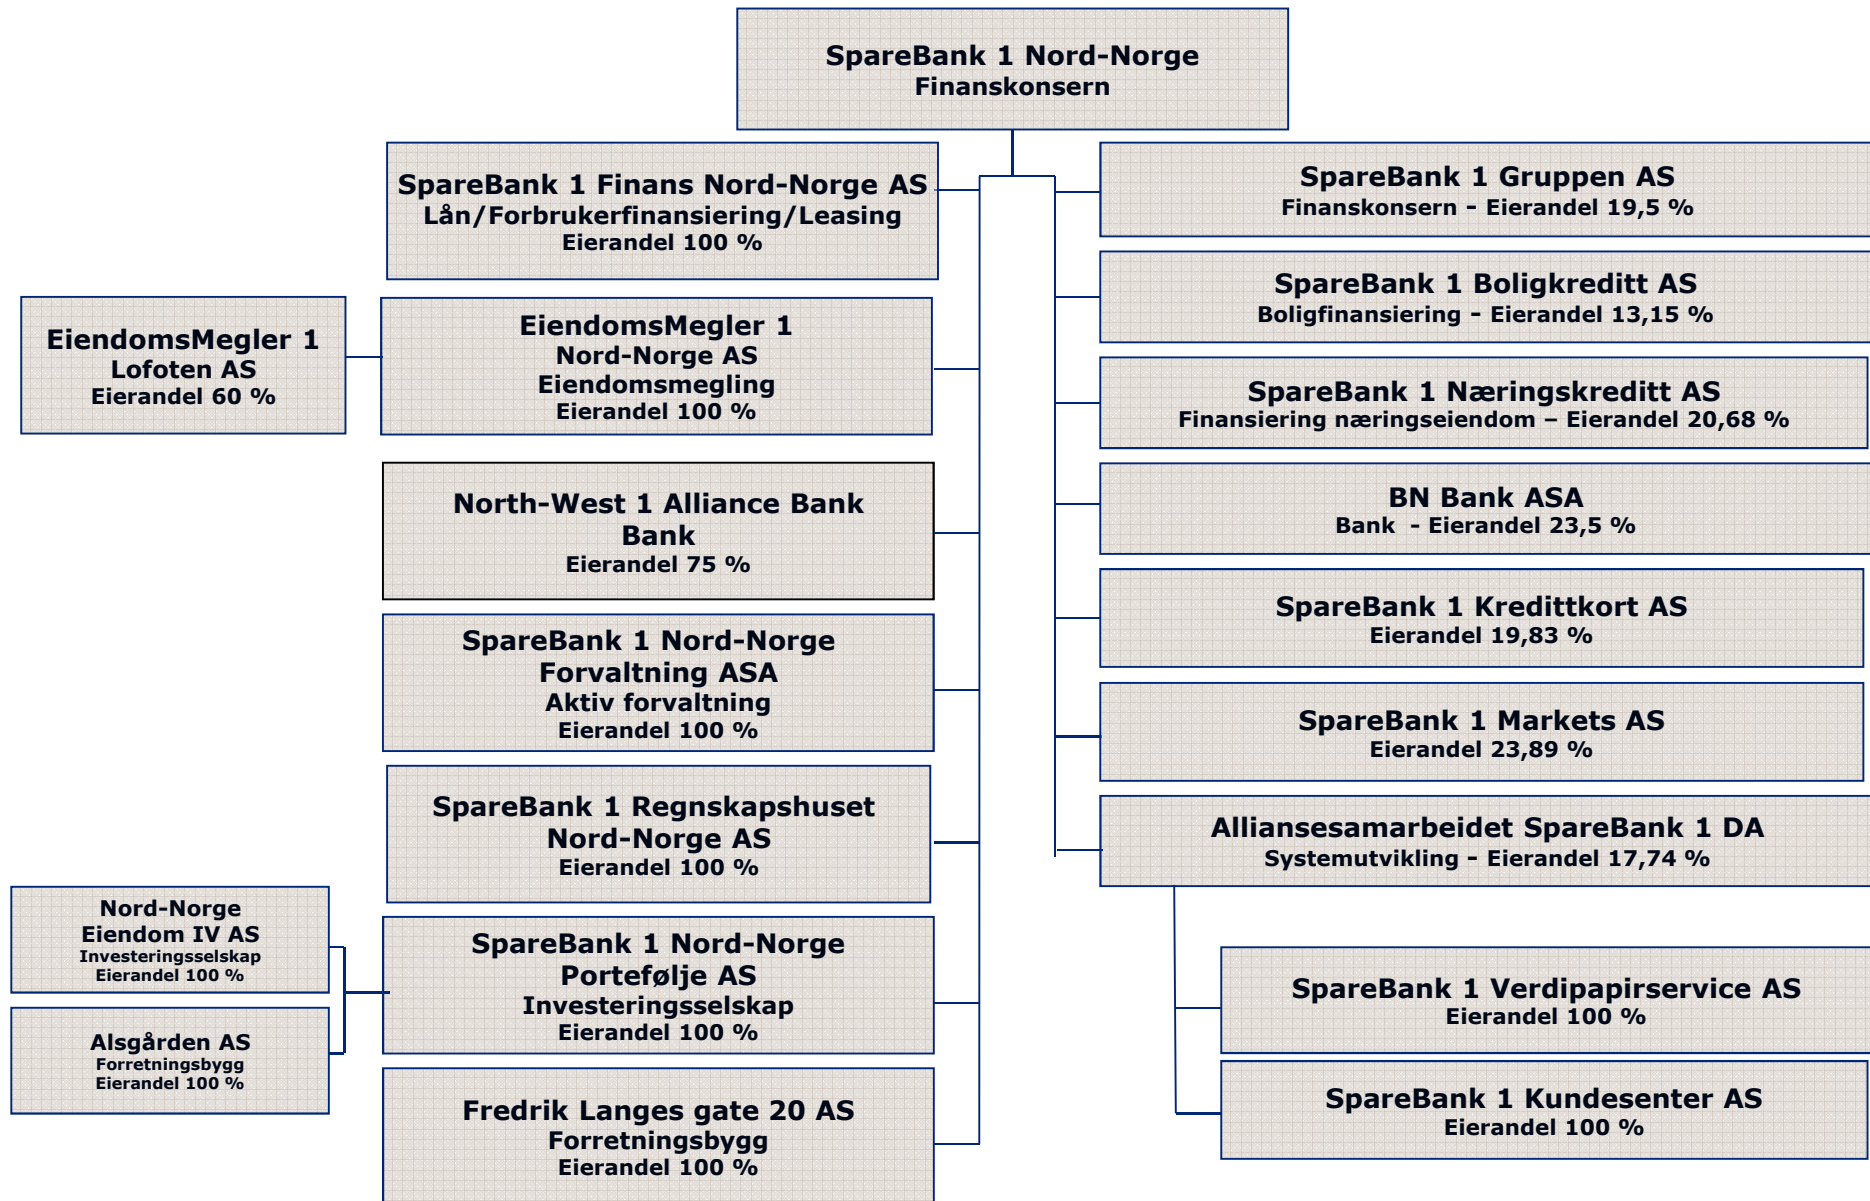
SpareBank 1 Nord-Norge
Finanskonsern

SpareBank 1 Finans Nord-Norge AS
Lån/Forbrukerfinansiering/Leasing
Eierandel 100 %

EiendomsMegler 1
Lofoten AS
Eierandel 60 %

EiendomsMegler 1
Nord-Norge AS
Eiendomsmegling
Eierandel 100 %

North-West 1 Alliance Bank
Bank
Eierandel 75 %

SpareBank 1 Nord-Norge
Forvaltning ASA
Aktiv forvaltning
Eierandel 100 %

SpareBank 1 Regnskapshuset
Nord-Norge AS
Eierandel 100 %

Nord-Norge
Eiendom IV AS
Investeringsselskap
Eierandel 100 %

Alsgården AS
Forretningsbygg
Eierandel 100 %

SpareBank 1 Nord-Norge
Portefølje AS
Investeringsselskap
Eierandel 100 %

Fredrik Langes gate 20 AS
Forretningsbygg
Eierandel 100 %

SpareBank 1 Gruppen AS
Finanskonsern - Eierandel 19,5 %

SpareBank 1 Boligkreditt AS
Boligfinansiering - Eierandel 13,15 %

SpareBank 1 Næringskreditt AS
Finansiering næringseiendom – Eierandel 20,68 %

BN Bank ASA
Bank - Eierandel 23,5 %

SpareBank 1 Kredittkort AS
Eierandel 19,83 %

SpareBank 1 Markets AS
Eierandel 23,89 %

Alliansesamarbeidet SpareBank 1 DA
Systemutvikling - Eierandel 17,74 %

SpareBank 1 Verdipapirservice AS
Eierandel 100 %

SpareBank 1 Kundesenter AS
Eierandel 100 %